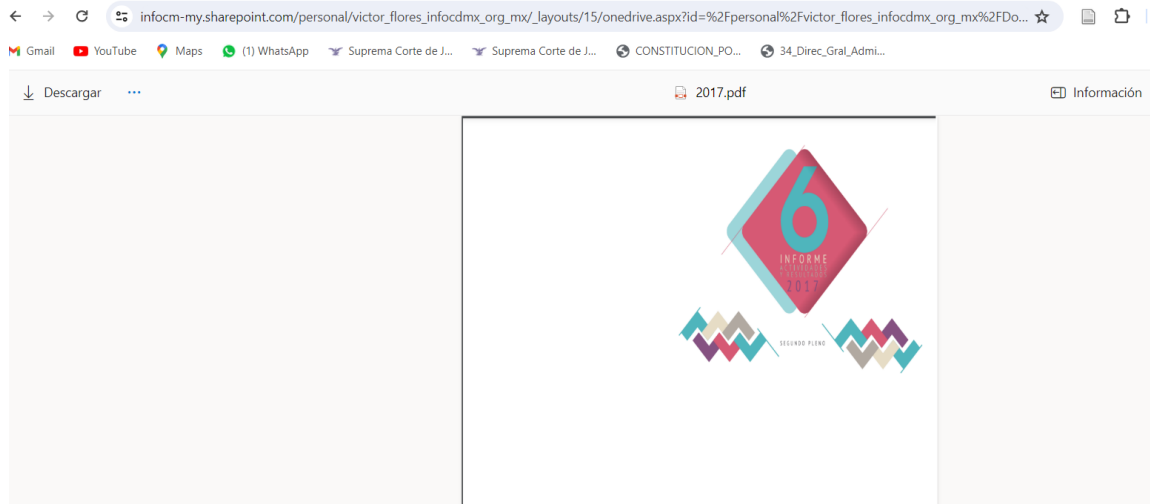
infocm-my.sharepoint.com/personal/victor_flores_infocdmx_org_mx/_layouts/15/onedrive.aspx?id=%2Fpersonal%2Fvictor_flores_infocdmx_org_mx%2FDo...

Gmail YouTube Maps (1) WhatsApp Suprema Corte de J... Suprema Corte de J... CONSTITUCION_PO... 34_Direc_Gral_Admi...

Descargar ···

2017.pdf

Información

6
INFORME
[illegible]
2017

SEGUNDO PLENO